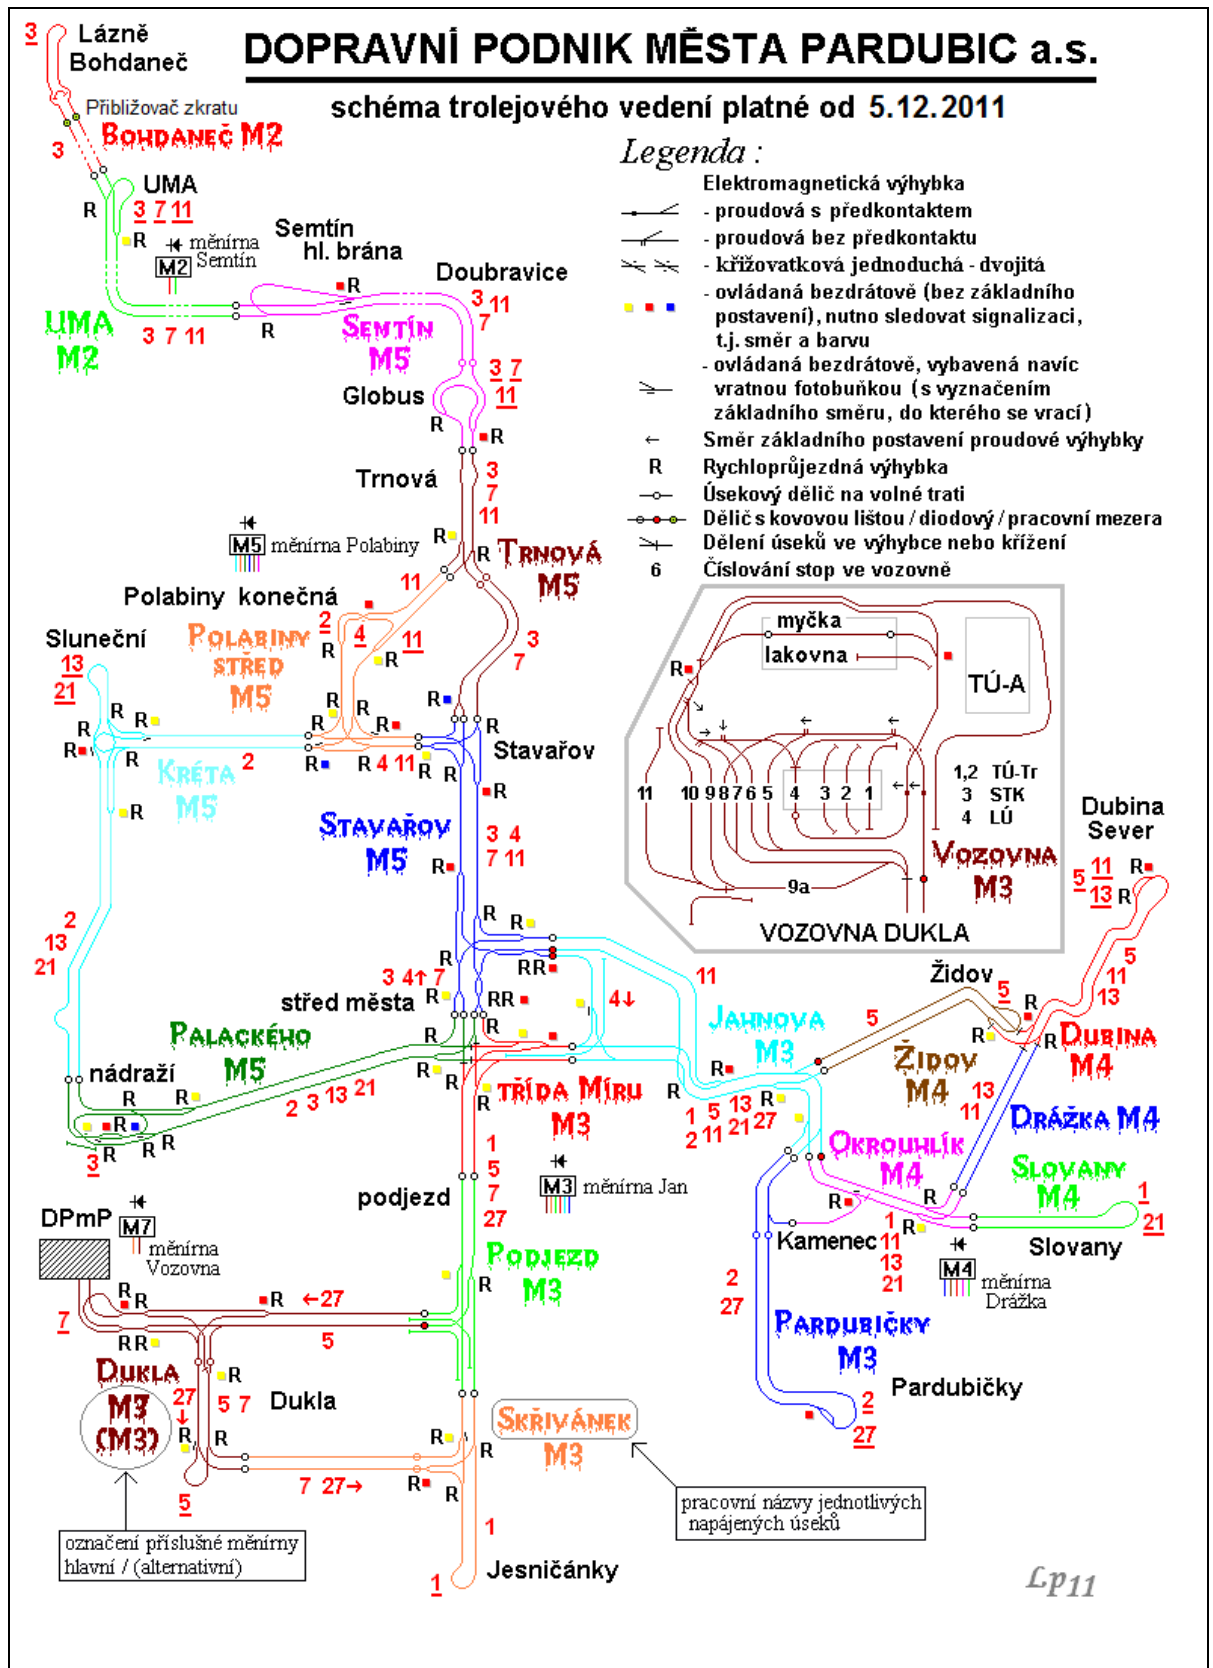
DOPRAVNÍ PODNIK MĚSTA PARDUBIC a.s.

schéma trolejového vedení platné od 5.12.2011

Legenda :

Elektromagnetická výhybka
- proudová s předkontaktem
- proudová bez předkontaktu
- křižovatková jednoduchá - dvojitá
- ovládaná bezdrátově (bez základního postavení), nutno sledovat signalizaci, t.j. směr a barvu
- ovládaná bezdrátově, vybavená navíc vratnou fotobuňkou (s vyznačením základního směru, do kterého se vrací)
Směr základního postavení proudové výhybky
R Rychloprůjezdná výhybka
Úsekový dělič na volné trati
Dělič s kovovou lištou / diodový / pracovní mezera
Dělení úseků ve výhybce nebo křížení
6 Číslování stop ve vozovně

3 Lázně Bohdaneč
Přibližovač zkratu
Bohdaneč M2
3
UMA
R 3 7 11
R měnírna M2 Semtín
Semtín hl. brána
Doubravice
R
UMA M2
3 7 11
R
Sentín M5
3 11 7
Globus
3 7 11
R R
Trnová
3 7 11
M5 měnírna Polabiny
R
R Trnová M5
11
Polabiny konečná
Sluneční
13 21
Polabiny střed M5
2 4 11
R R
3 7
R R R R R R R
R R R R 4 11 R R
Kréta M5 2
Stavařov
R
R
Stavařov M5
3 4 7 11
R
R R
2 13 21
3 4↑ 7
střed města R RR RR
4↓
11
Palackého M5
R R
nádraží
R R
2 3 13 21
R R
3 R R R
Třída Míru M3
R R
Jahnova M3
R
1 5 13 27
2 11 21 27
5
1 5 7 27
podjezd
M3 měnírna Jan
DPmP
M7 měnírna Vozovna
Podjezd M3
R R R ←27
7
RR
5
Dukla M3 (M3)
R 27 ↓ 5 7 Dukla
R R
5
7 27→
R R
Skřivánek M3
1
Jesničánky
1
označení příslušné měnírny hlavní / (alternativní)
pracovní názvy jednotlivých napájených úseků

myčka
lakovna
TÚ-A
R
11 10 9 8 7 6 5 4 3 2 1
1,2 TÚ-Tr
3 STK
4 LÚ
9a
Vozovna M3
VOZOVNA DUKLA

Dubina Sever
5 11 13 R R
5 11 13
Židov 5 R
R R
Dubina M4
Židov M4
13 11
Drážka M4
Okrouhlík M4
R R
Slovany M4
1 21
R
Kamenec 11 13 21
Slovany
M4 měnírna Drážka
2 27
Pardubičky M3
Pardubičky
2 27

Lp11